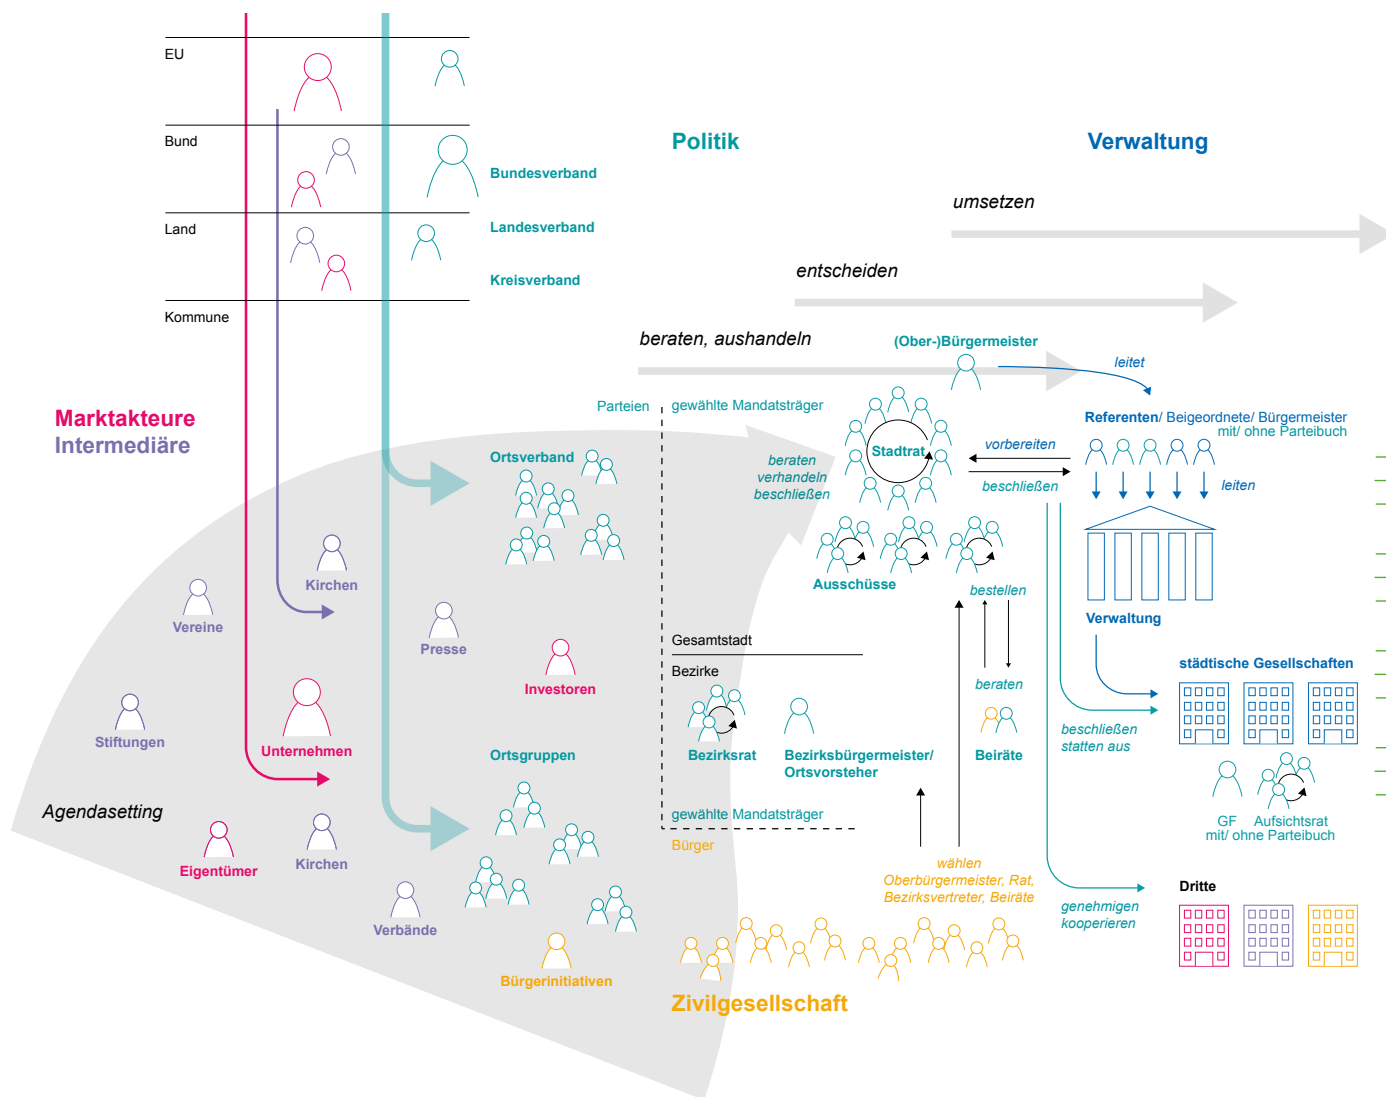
EU

Bund

Land

Kommune

Politik

Verwaltung

Bundesverband

Landesverband

Kreisverband

umsetzen

entscheiden

beraten, aushandeln

(Ober-)Bürgermeister

leitet

Marktakteure
Intermediäre

Parteien

gewählte Mandatsträger

Referenten/ Beigeordnete/ Bürgermeister mit/ ohne Parteibuch

Ortsverband

beraten verhandeln beschließen

Stadtrat

vorbereiten

beschließen

leiten

Ausschüsse

bestellen

Kirchen

Vereine

Verwaltung

Presse

Gesamtstadt

Bezirke

Investoren

beraten

städtische Gesellschaften

Stiftungen

Unternehmen

Ortsgruppen

Bezirksrat

Bezirksbürgermeister/ Ortsvorsteher

Beiräte

beschließen statten aus

Agendasetting

gewählte Mandatsträger

GF

Aufsichtsrat mit/ ohne Parteibuch

Eigentümer

Kirchen

Bürger

wählen Oberbürgermeister, Rat, Bezirksvertreter, Beiräte

Dritte

genehmigen kooperieren

Verbände

Bürgerinitiativen

Zivilgesellschaft